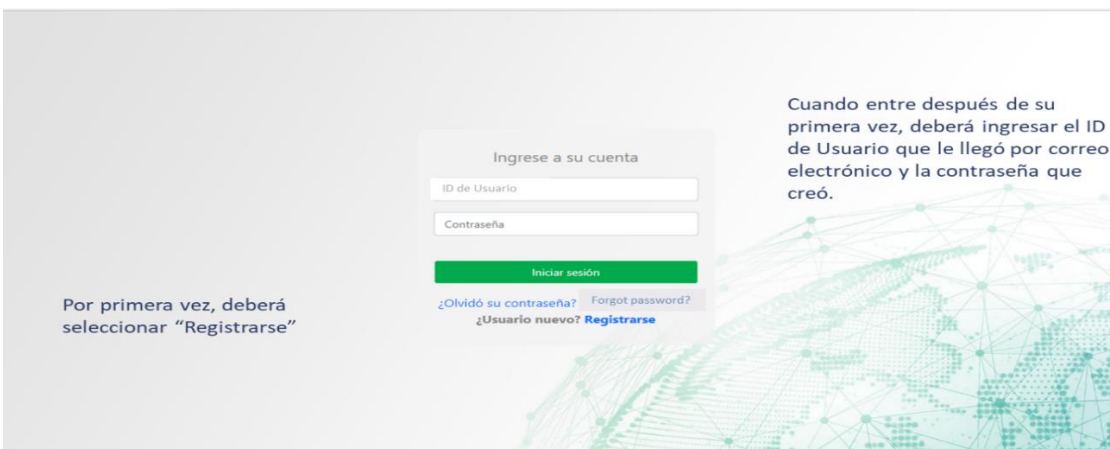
Cuando entre después de su primera vez, deberá ingresar el ID de Usuario que le llegó por correo electrónico y la contraseña que creó.

Ingrese a su cuenta

ID de Usuario

Contraseña

Iniciar sesión

¿Olvidó su contraseña? Forgot password?

¿Usuario nuevo? Registrarse

Por primera vez, deberá seleccionar “Registrarse”